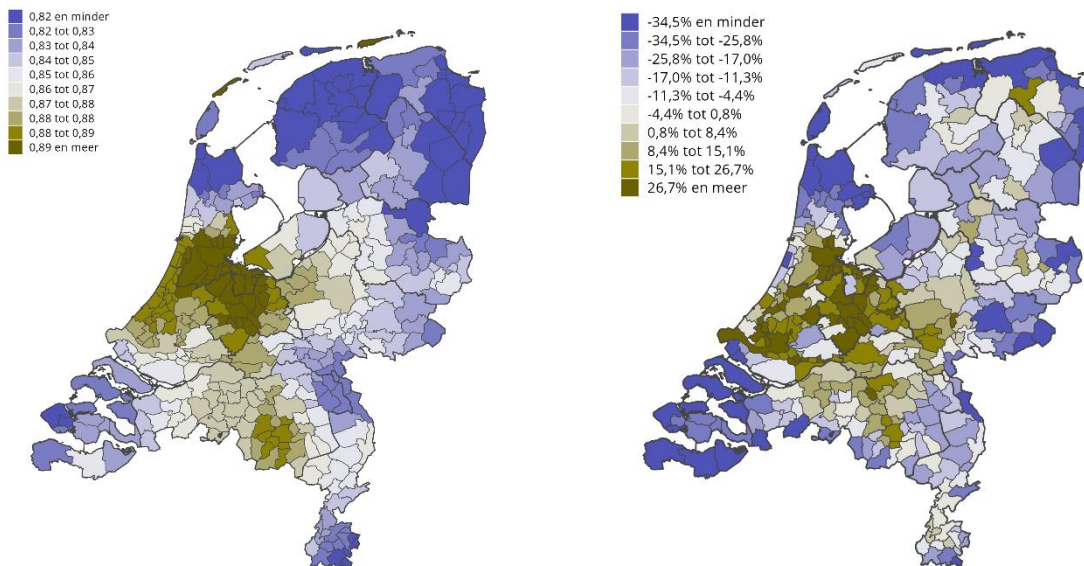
0,82 en minder
0,82 tot 0,83
0,83 tot 0,84
0,84 tot 0,85
0,85 tot 0,86
0,86 tot 0,87
0,87 tot 0,88
0,88 tot 0,88
0,88 tot 0,89
0,89 en meer

-34,5% en minder
-34,5% tot -25,8%
-25,8% tot -17,0%
-17,0% tot -11,3%
-11,3% tot -4,4%
-4,4% tot 0,8%
0,8% tot 8,4%
8,4% tot 15,1%
15,1% tot 26,7%
26,7% en meer